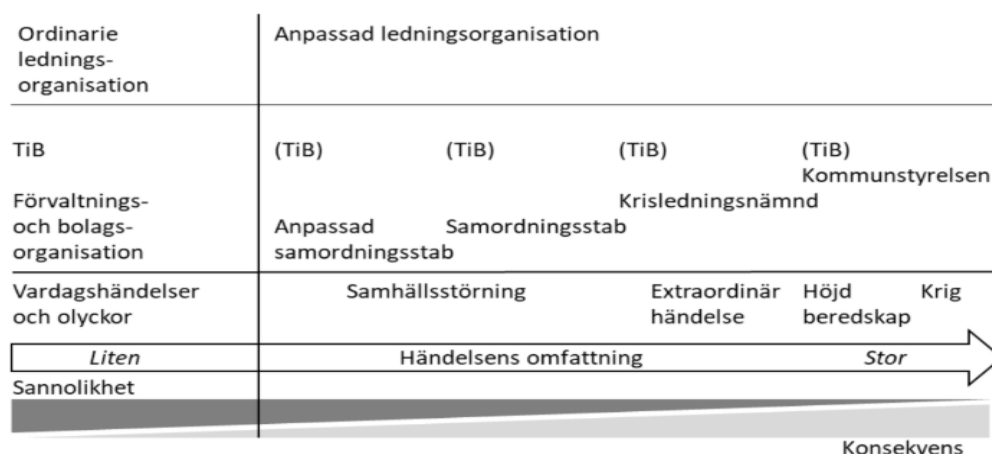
Ordinarie ledningsorganisation

Anpassad ledningsorganisation

TiB

Förvaltnings- och bolagsorganisation

(TiB)

Anpassad samordningsstab

(TiB)

Samordningsstab

(TiB)

Krisledningsnämnd

(TiB)

Kommunstyrelsen

Vardagshändelser och olyckor

Samhällsstörning

Extraordinär händelse

Höjd beredskap

Krig

*Liten*

Händelsens omfattning

*Stor*

Sannolikhet

Konsekvens